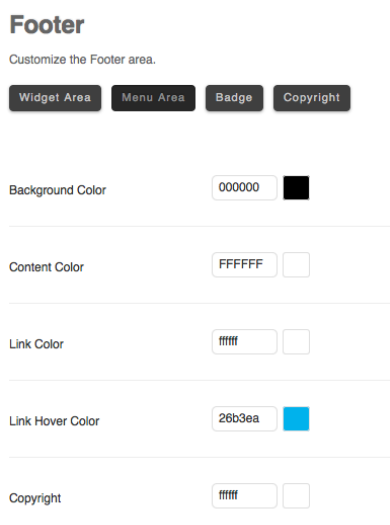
Footer

Customize the Footer area.

Widget Area | Menu Area | Badge | Copyright

| | |
|---|---|
| Background Color | 000000 |
| Content Color | FFFFFF |
| Link Color | ffffff |
| Link Hover Color | 26b3ea |
| Copyright | ffffff |